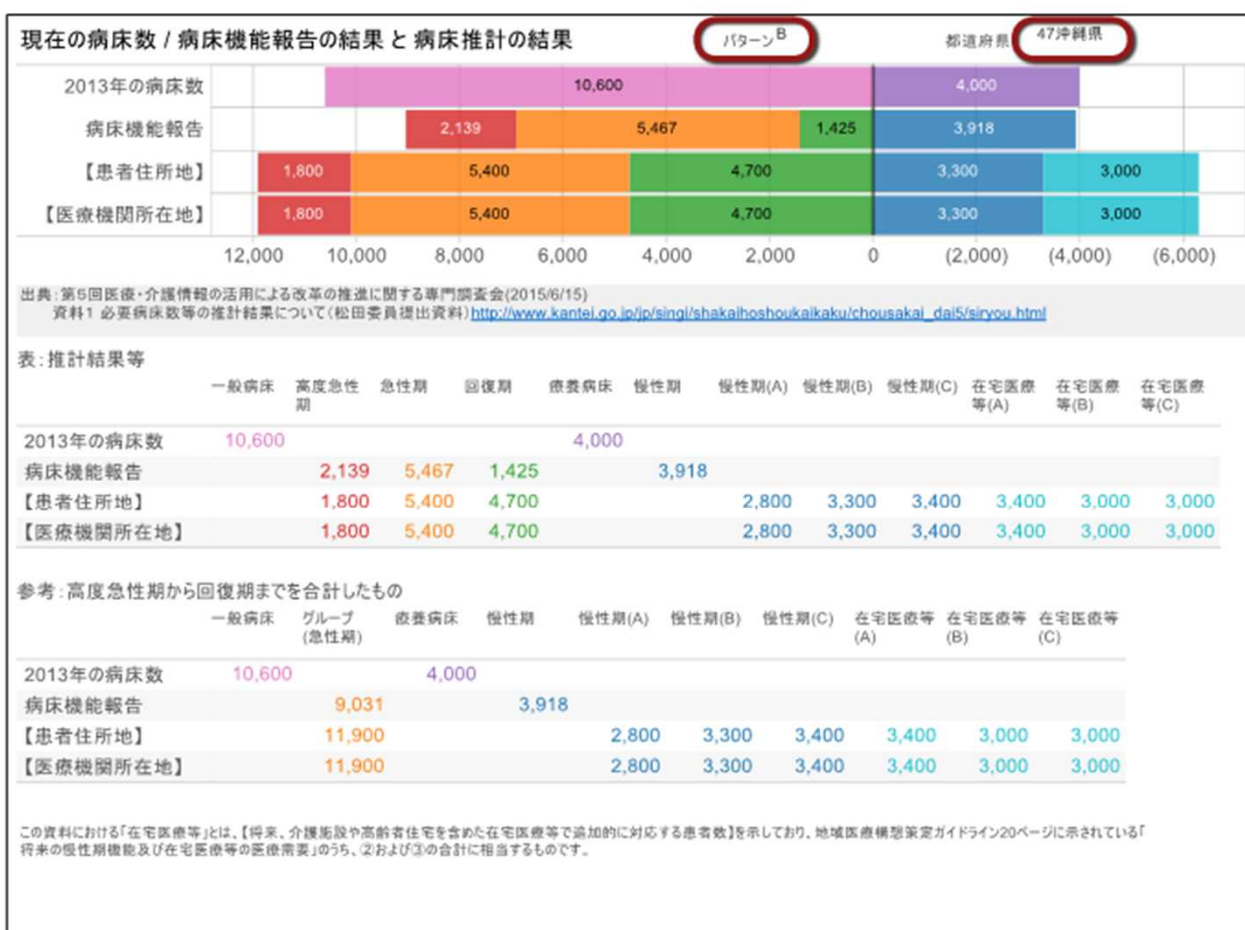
現在の病床数 / 病床機能報告の結果 と 病床推計の結果

パターン B

都道府県 47沖縄県

2013年の病床数 10,600 4,000

病床機能報告 2,139 5,467 1,425 3,918

【患者住所地】 1,800 5,400 4,700 3,300 3,000

【医療機関所在地】 1,800 5,400 4,700 3,300 3,000

12,000 10,000 8,000 6,000 4,000 2,000 0 (2,000) (4,000) (6,000)

出典：第5回医療・介護情報の活用による改革の推進に関する専門調査会(2015/6/15)
資料1 必要病床数等の推計結果について(松田委員提出資料) http://www.kantei.go.jp/jp/singi/shakaihoshoukaikaku/chousakai_dai5/siryou.html

表：推計結果等

| | 一般病床 | 高度急性期 | 急性期 | 回復期 | 療養病床 | 慢性期 | 慢性期(A) | 慢性期(B) | 慢性期(C) | 在宅医療等(A) | 在宅医療等(B) | 在宅医療等(C) |
|---|---|---|---|---|---|---|---|---|---|---|---|---|
| 2013年の病床数 | 10,600 | | | | 4,000 | | | | | | | |
| 病床機能報告 | | 2,139 | 5,467 | 1,425 | | 3,918 | | | | | | |
| 【患者住所地】 | | 1,800 | 5,400 | 4,700 | | | 2,800 | 3,300 | 3,400 | 3,400 | 3,000 | 3,000 |
| 【医療機関所在地】 | | 1,800 | 5,400 | 4,700 | | | 2,800 | 3,300 | 3,400 | 3,400 | 3,000 | 3,000 |

参考：高度急性期から回復期までを合計したもの

| | 一般病床 | グループ(急性期) | 療養病床 | 慢性期 | 慢性期(A) | 慢性期(B) | 慢性期(C) | 在宅医療等(A) | 在宅医療等(B) | 在宅医療等(C) |
|---|---|---|---|---|---|---|---|---|---|---|
| 2013年の病床数 | 10,600 | | 4,000 | | | | | | | |
| 病床機能報告 | | 9,031 | | 3,918 | | | | | | |
| 【患者住所地】 | | 11,900 | | | 2,800 | 3,300 | 3,400 | 3,400 | 3,000 | 3,000 |
| 【医療機関所在地】 | | 11,900 | | | 2,800 | 3,300 | 3,400 | 3,400 | 3,000 | 3,000 |

この資料における「在宅医療等」とは、【将来、介護施設や高齢者住宅を含めた在宅医療等で追加的に対応する患者数】を示しており、地域医療構想策定ガイドライン20ページに示されている「将来の慢性期機能及び在宅医療等の医療需要」のうち、②および③の合計に相当するものです。